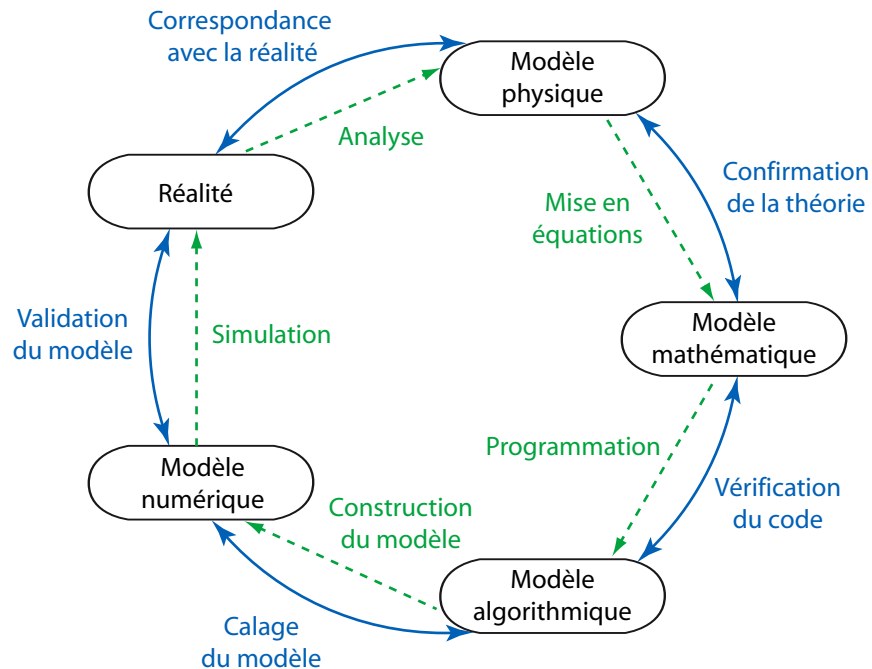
Correspondance avec la réalité

Modèle physique

Analyse

Réalité

Confirmation de la théorie

Mise en équations

Validation du modèle

Simulation

Modèle mathématique

Programmation

Modèle numérique

Construction du modèle

Vérification du code

Modèle algorithmique

Calage du modèle